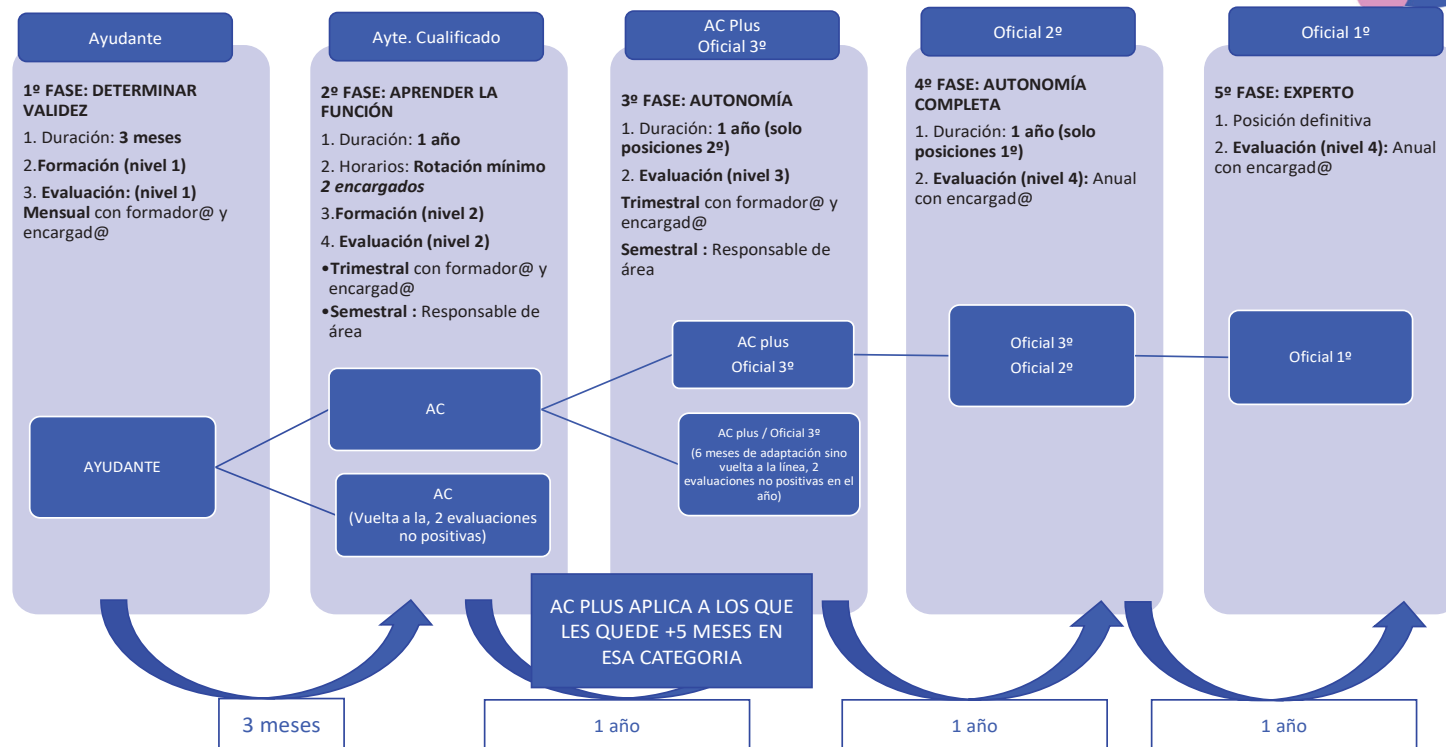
Ayudante

1º FASE: DETERMINAR VALIDEZ

1. Duración: **3 meses**

2.**Formación (nivel 1)**

3. **Evaluación: (nivel 1) Mensual** con formador@ y encargad@

AYUDANTE

Ayte. Cualificado

2º FASE: APRENDER LA FUNCIÓN

1. Duración: **1 año**

2. Horarios: **Rotación mínimo *2 encargados***

3.**Formación (nivel 2)**

4. **Evaluación (nivel 2)**

•**Trimestral** con formador@ y encargad@

•**Semestral :** Responsable de área

AC

AC
(Vuelta a la, 2 evaluaciones no positivas)

AC Plus
Oficial 3º

3º FASE: AUTONOMÍA

1. Duración: **1 año (solo posiciones 2º)**

2. **Evaluación (nivel 3)**

**Trimestral** con formador@ y encargad@

**Semestral :** Responsable de área

AC plus
Oficial 3º

AC plus / Oficial 3º
(6 meses de adaptación sino vuelta a la línea, 2 evaluaciones no positivas en el año)

AC PLUS APLICA A LOS QUE LES QUEDE +5 MESES EN ESA CATEGORIA

Oficial 2º

4º FASE: AUTONOMÍA COMPLETA

1. Duración: **1 año (solo posiciones 1º)**

2. **Evaluación (nivel 4):** Anual con encargad@

Oficial 3º
Oficial 2º

Oficial 1º

5º FASE: EXPERTO

1. Posición definitiva

2. **Evaluación (nivel 4):** Anual con encargad@

Oficial 1º

3 meses

1 año

1 año

1 año